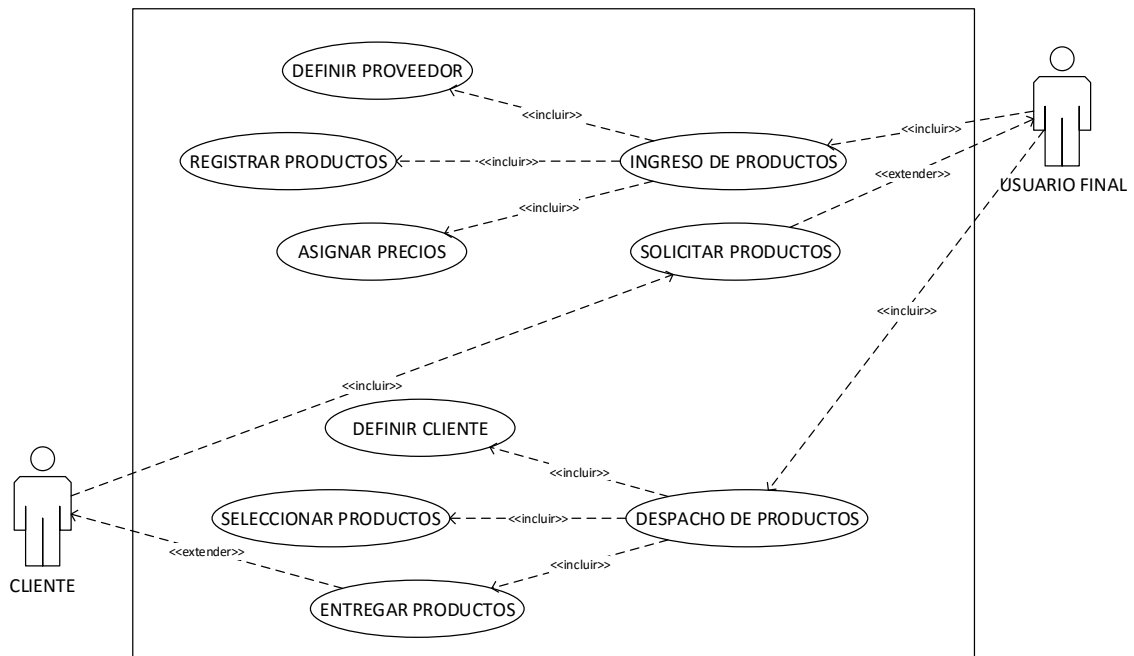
DEFINIR PROVEEDOR

<<incluir>>

<<incluir>>

REGISTRAR PRODUCTOS

<<incluir>>

INGRESO DE PRODUCTOS

<<extender>>

USUARIO FINAL

<<incluir>>

ASIGNAR PRECIOS

SOLICITAR PRODUCTOS

<<incluir>>

<<incluir>>

DEFINIR CLIENTE

<<incluir>>

SELECCIONAR PRODUCTOS

<<incluir>>

DESPACHO DE PRODUCTOS

<<extender>>

<<incluir>>

CLIENTE

ENTREGAR PRODUCTOS